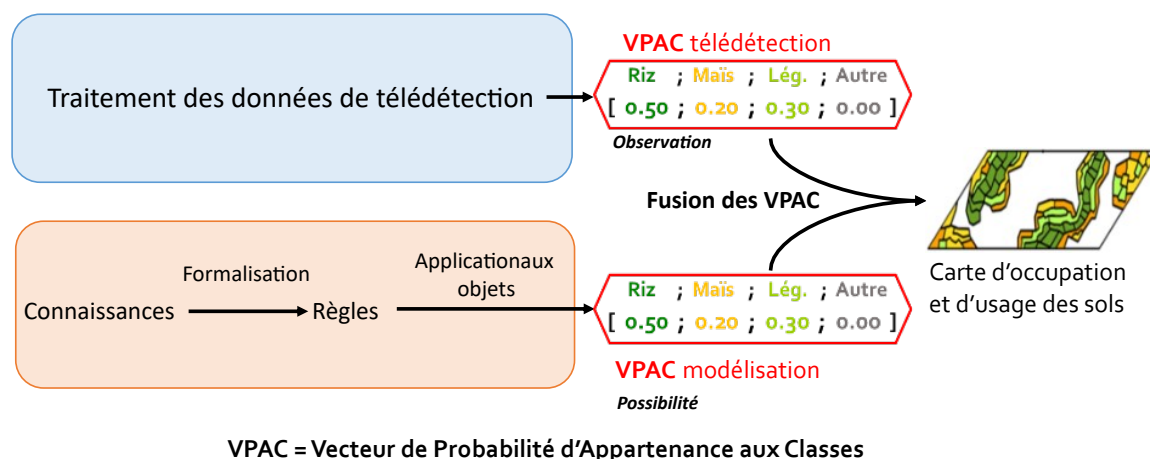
Traitement des données de télédétection

VPAC télédétection

Riz ; Maïs ; Lég. ; Autre
[ 0.50 ; 0.20 ; 0.30 ; 0.00 ]

Observation

Fusion des VPAC

Carte d'occupation et d'usage des sols

Connaissances

Formalisation

Règles

Applicationaux objets

Riz ; Maïs ; Lég. ; Autre
[ 0.50 ; 0.20 ; 0.30 ; 0.00 ]

VPAC modélisation

Possibilité

VPAC = Vecteur de Probabilité d'Appartenance aux Classes